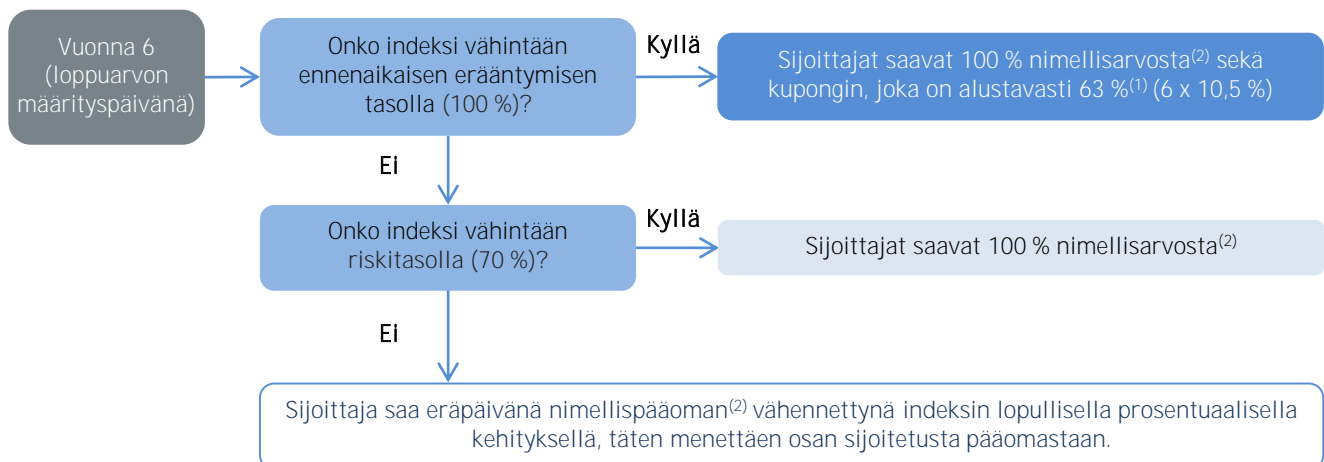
Vuonna 6 (loppuarvon määrityspäivänä)

Onko indeksi vähintään ennenaikaisen erääntymisen tasolla (100 %)?

Kyllä

Sijoittajat saavat 100 % nimellisarvosta$^{(2)}$ sekä kupongin, joka on alustavasti 63 %$^{(1)}$ (6 x 10,5 %)

Ei

Onko indeksi vähintään riskitasolla (70 %)?

Kyllä

Sijoittajat saavat 100 % nimellisarvosta$^{(2)}$

Ei

Sijoittaja saa eräpäivänä nimellispääoman$^{(2)}$ vähennettynä indeksin lopullisella prosentuaalisella kehityksellä, täten menettäen osan sijoitetusta pääomastaan.